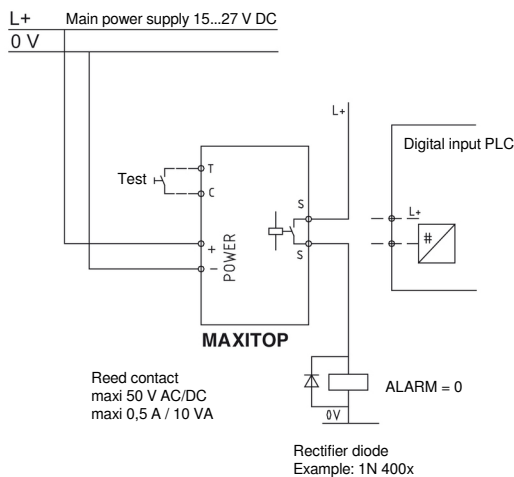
L+ Main power supply 15...27 V DC
0 V

L+

Digital input PLC

Test

T
C

S
S

L+

#

+
–
POWER

MAXITOP

Reed contact
maxi 50 V AC/DC
maxi 0,5 A / 10 VA

ALARM = 0

0V

Rectifier diode
Example: 1N 400x